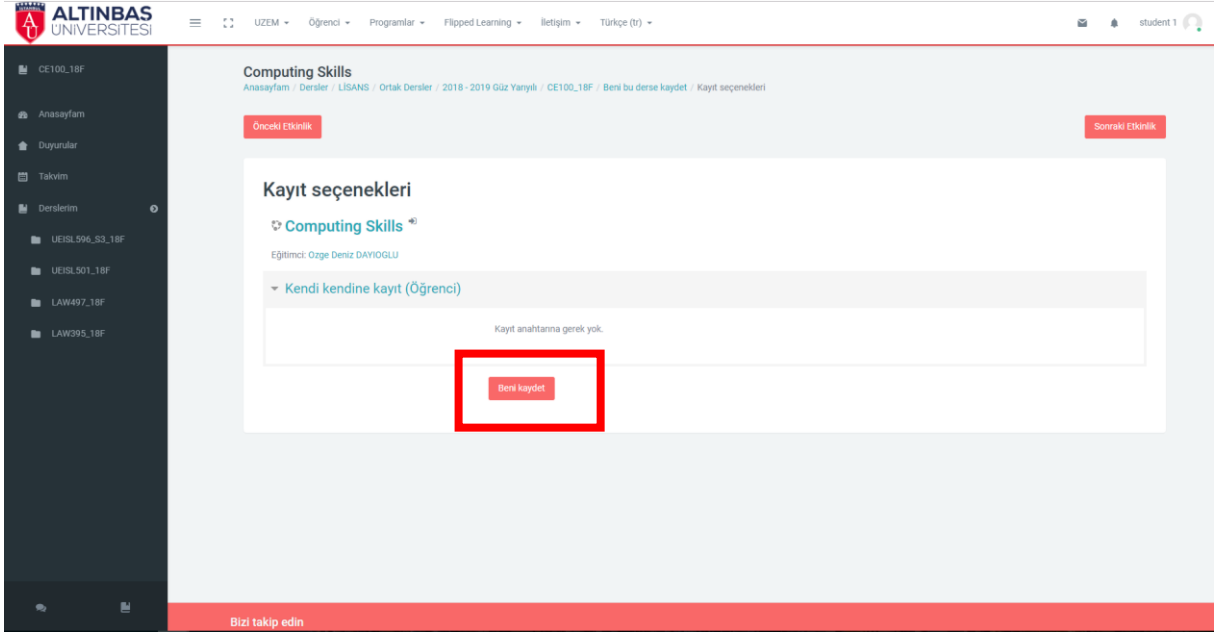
ALTINBAS ÜNIVERSITESI

UZEM ▾ Öğrenci ▾ Programlar ▾ Flipped Learning ▾ İletişim ▾ Türkçe (tr) ▾

student 1

CE100_18F

Anasayfam

Duyurular

Takvim

Derslerim

UEISL596_S3_18F

UEISL501_18F

LAW497_18F

LAW395_18F

Computing Skills

Anasayfam / Dersler / LİSANS / Ortak Dersler / 2018 - 2019 Güz Yarıyılı / CE100_18F / Beni bu derse kaydet / Kayıt seçenekleri

Önceki Etkinlik

Sonraki Etkinlik

Kayıt seçenekleri

Computing Skills

Eğitimci: Ozge Deniz DAYIOGLU

Kendi kendine kayıt (Öğrenci)

Kayıt anahtarına gerek yok.

Beni kaydet

Bizi takip edin